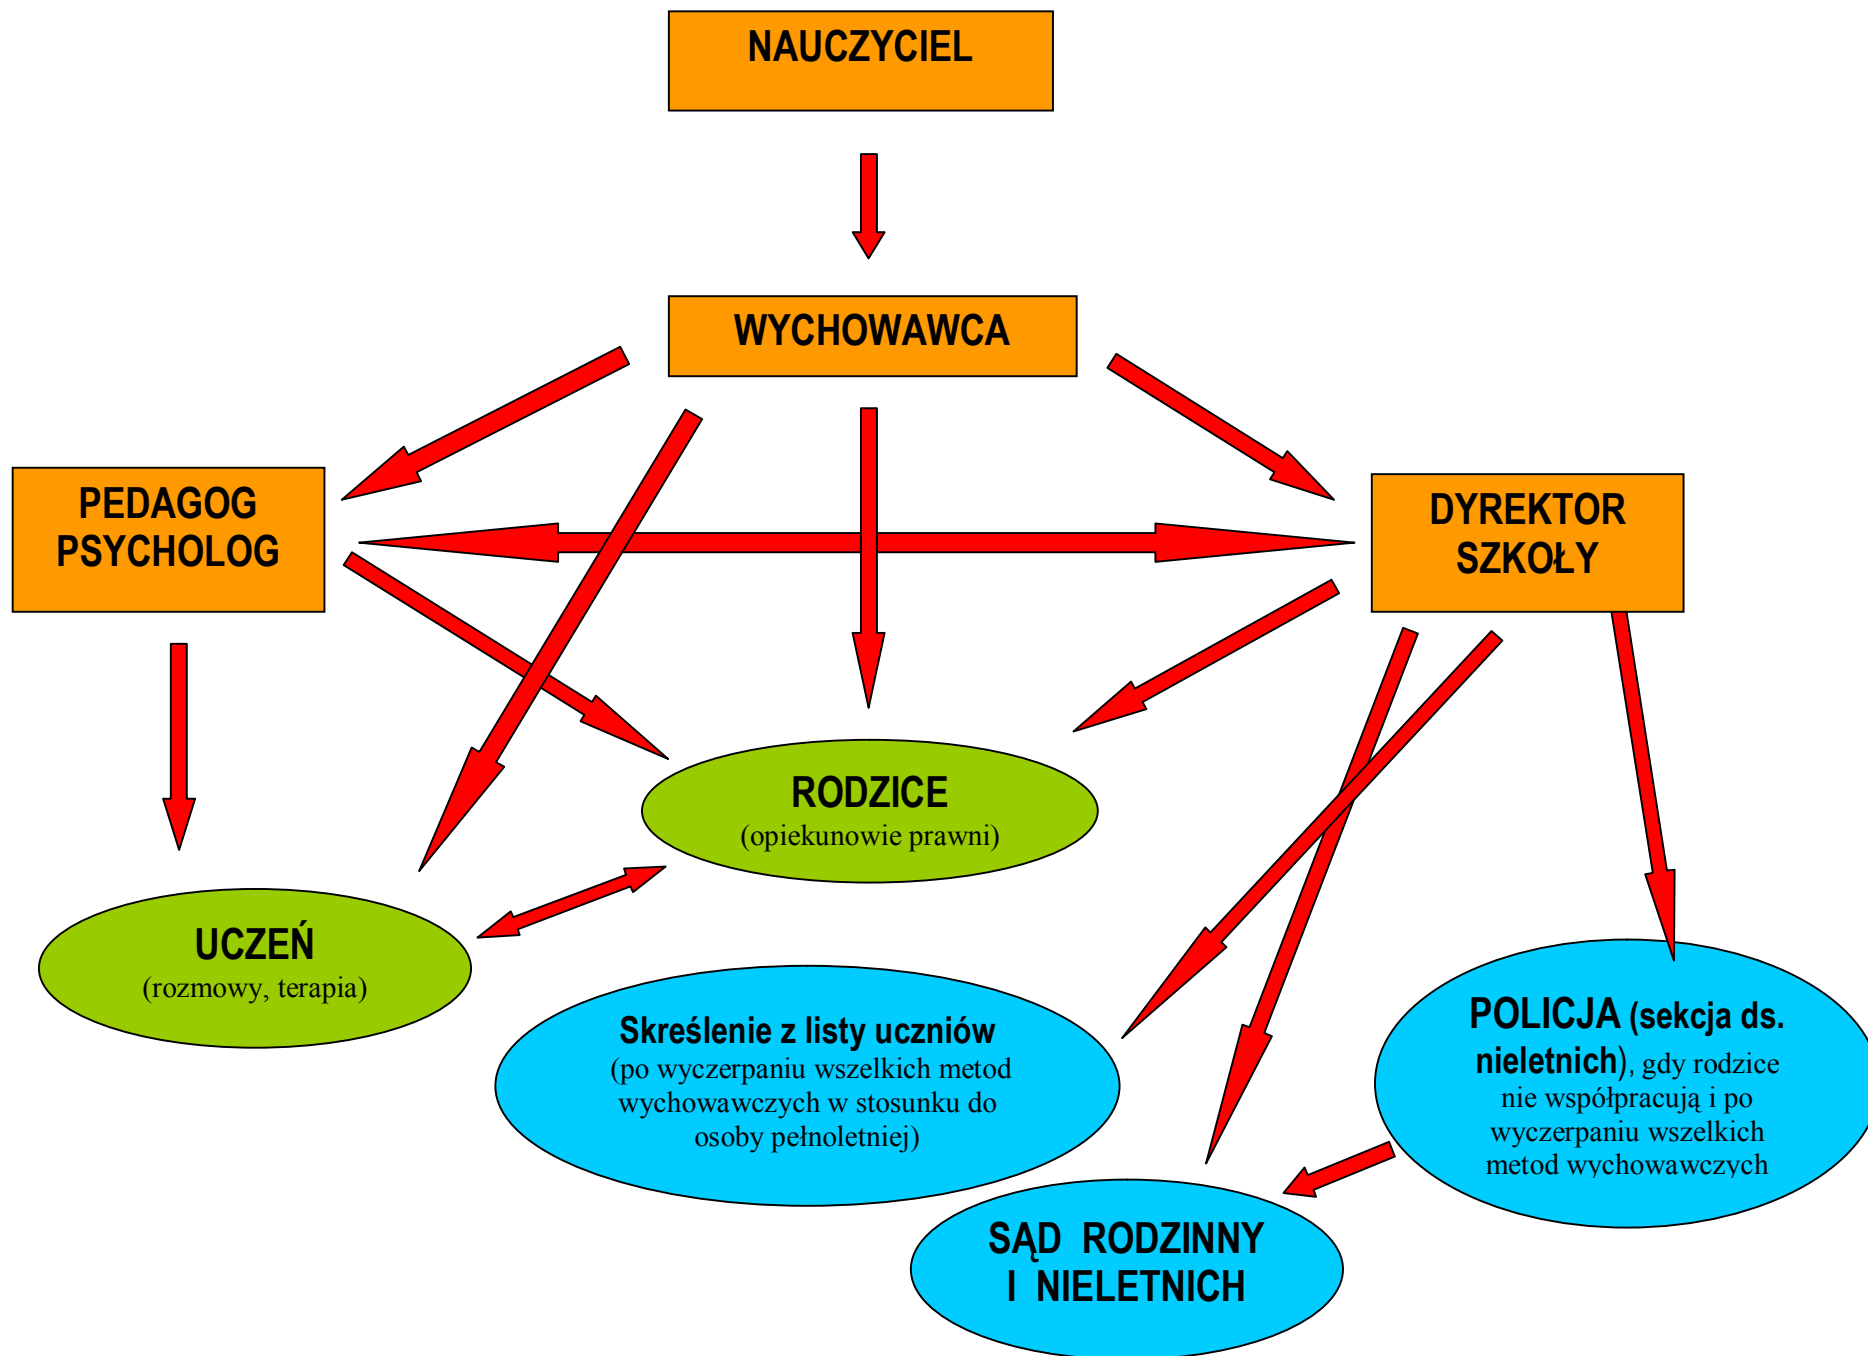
NAUCZYCIEL

WYCHOWAWCA

PEDAGOG PSYCHOLOG

DYREKTOR SZKOŁY

RODZICE
(opiekunowie prawni)

UCZEŃ
(rozmowy, terapia)

Skreślenie z listy uczniów
(po wyczerpaniu wszelkich metod wychowawczych w stosunku do osoby pełnoletniej)

POLICJA (sekcja ds. nieletnich), gdy rodzice nie współpracują i po wyczerpaniu wszelkich metod wychowawczych

SĄD RODZINNY I NIELETNICH